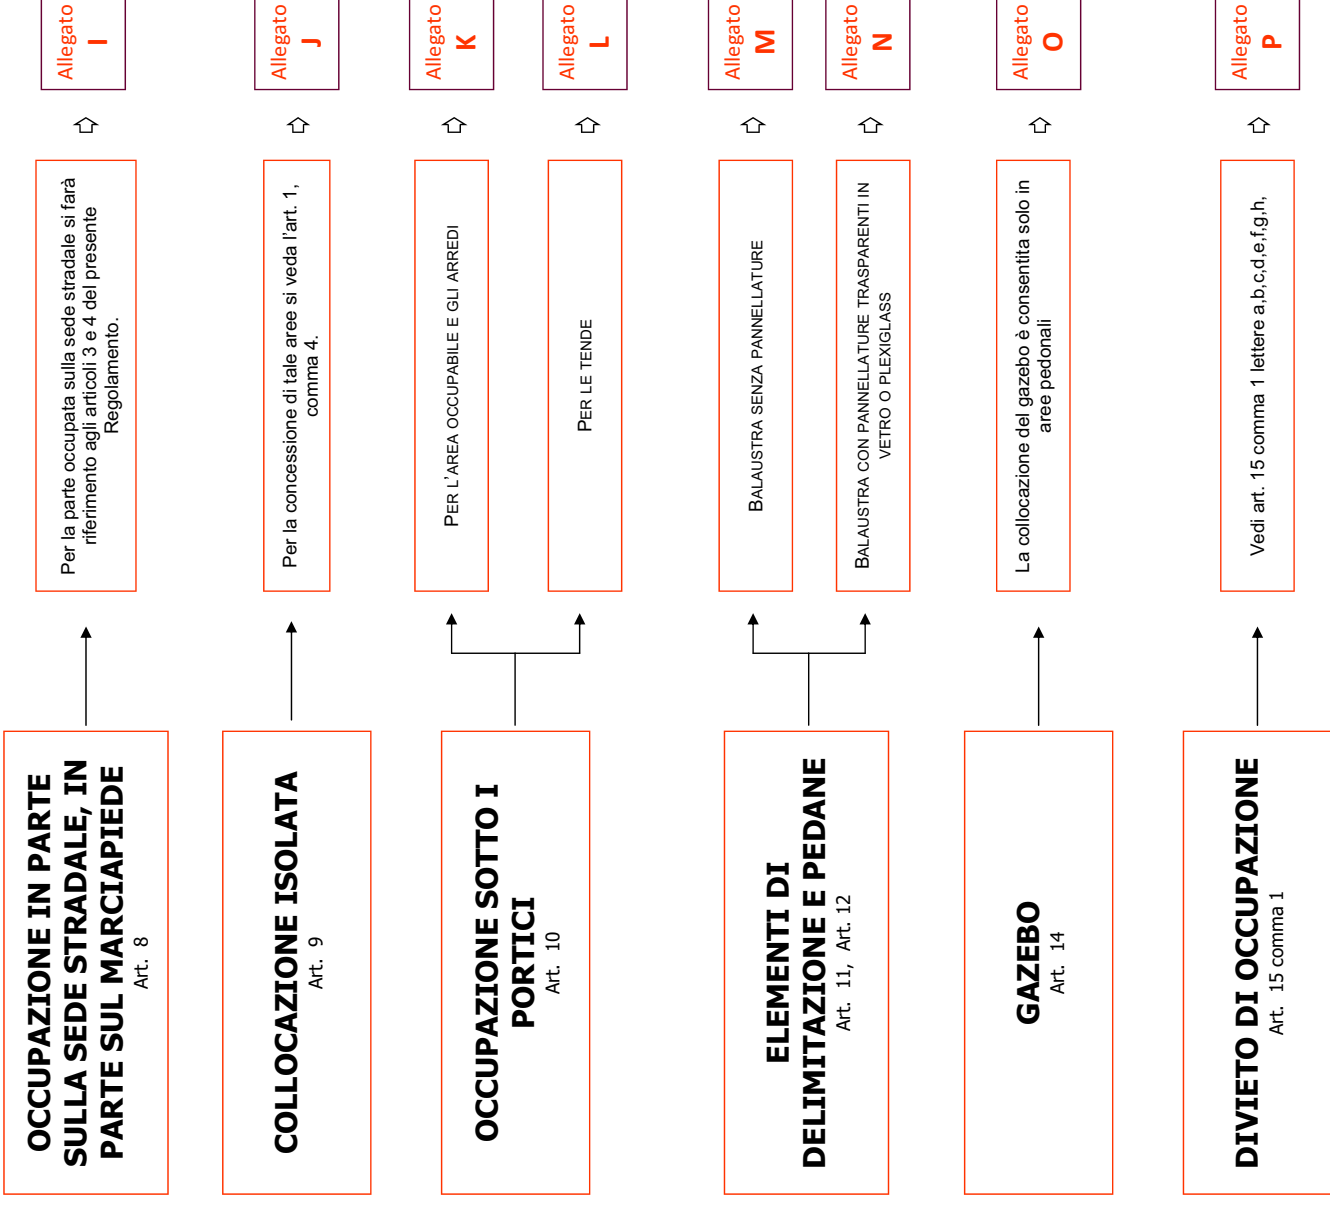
OCCUPAZIONE IN PARTE SULLA SEDE STRADALE, IN PARTE SUL MARCIAPIEDE
Art. 8

Per la parte occupata sulla sede stradale si farà riferimento agli articoli 3 e 4 del presente Regolamento.

Allegato I

COLLOCAZIONE ISOLATA
Art. 9

Per la concessione di tale aree si veda l'art. 1, comma 4.

Allegato J

OCCUPAZIONE SOTTO I PORTICI
Art. 10

PER L'AREA OCCUPABILE E GLI ARREDI

Allegato K

PER LE TENDE

Allegato L

ELEMENTI DI DELIMITAZIONE E PEDANE
Art. 11, Art. 12

BALAUSTRA SENZA PANNELLATURE

Allegato M

BALAUSTRA CON PANNELLATURE TRASPARENTI IN VETRO O PLEXIGLASS

Allegato N

GAZEBO
Art. 14

La collocazione del gazebo è consentita solo in aree pedonali

Allegato O

DIVIETO DI OCCUPAZIONE
Art. 15 comma 1

Vedi art. 15 comma 1 lettere a,b,c,d,e,f,g,h,

Allegato P